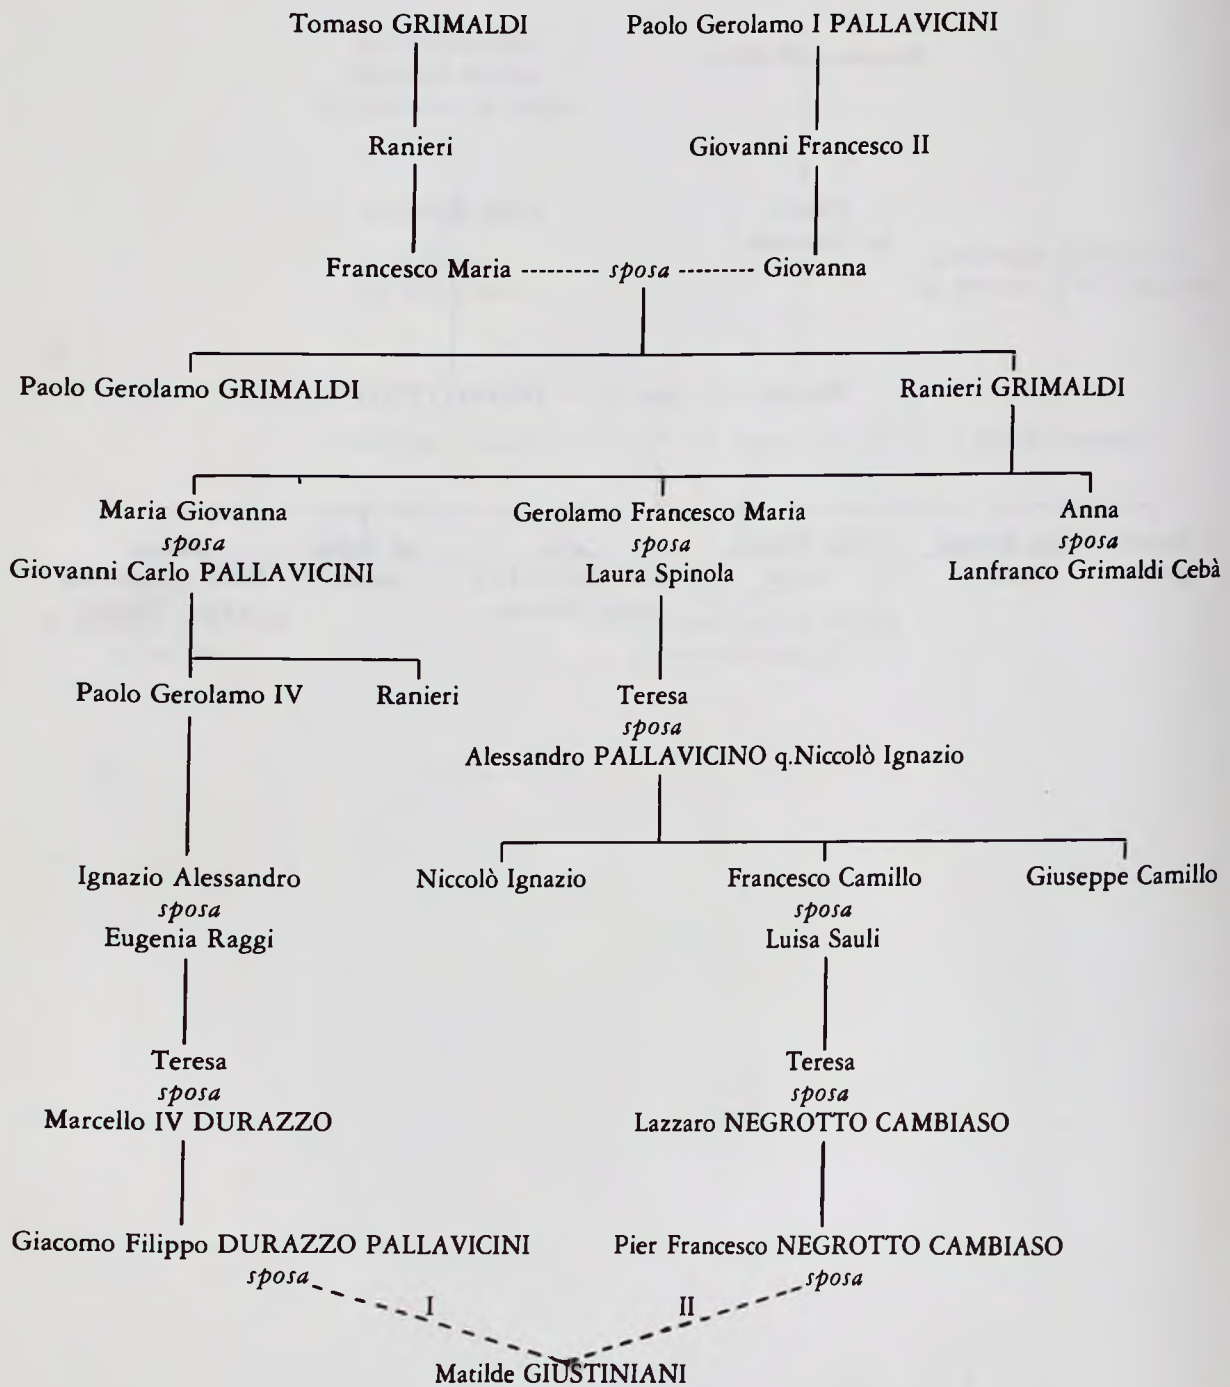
Tomaso GRIMALDI

Paolo Gerolamo I PALLAVICINI

Ranieri

Giovanni Francesco II

Francesco Maria --------- *sposa* --------- Giovanna

Paolo Gerolamo GRIMALDI

Ranieri GRIMALDI

Maria Giovanna
*sposa*
Giovanni Carlo PALLAVICINI

Gerolamo Francesco Maria
*sposa*
Laura Spinola

Anna
*sposa*
Lanfranco Grimaldi Cebà

Paolo Gerolamo IV

Ranieri

Teresa
*sposa*
Alessandro PALLAVICINO q.Niccolò Ignazio

Ignazio Alessandro
*sposa*
Eugenia Raggi

Niccolò Ignazio

Francesco Camillo
*sposa*
Luisa Sauli

Giuseppe Camillo

Teresa
*sposa*
Marcello IV DURAZZO

Teresa
*sposa*
Lazzaro NEGROTTO CAMBIASO

Giacomo Filippo DURAZZO PALLAVICINI
*sposa*

Pier Francesco NEGROTTO CAMBIASO
*sposa*

I

II

Matilde GIUSTINIANI